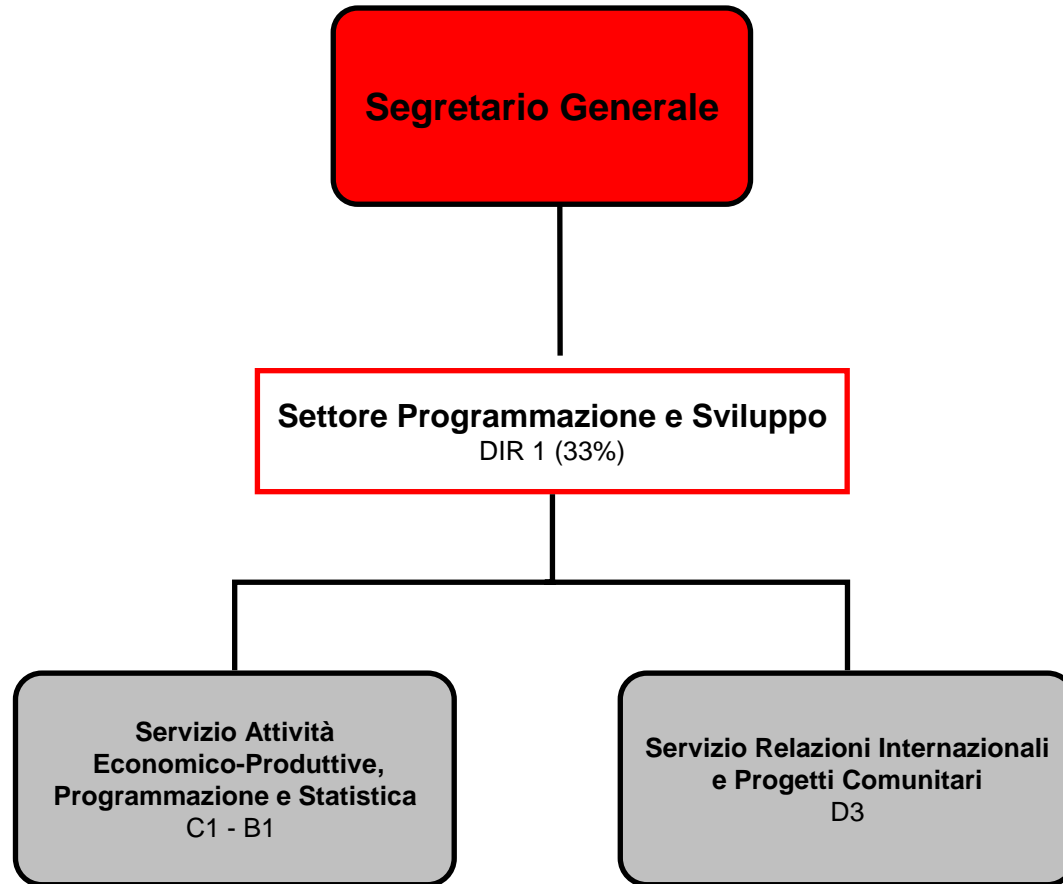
Segretario Generale

Settore Programmazione e Sviluppo
DIR 1 (33%)

Servizio Attività Economico-Produttive, Programmazione e Statistica
C1 - B1

Servizio Relazioni Internazionali e Progetti Comunitari
D3